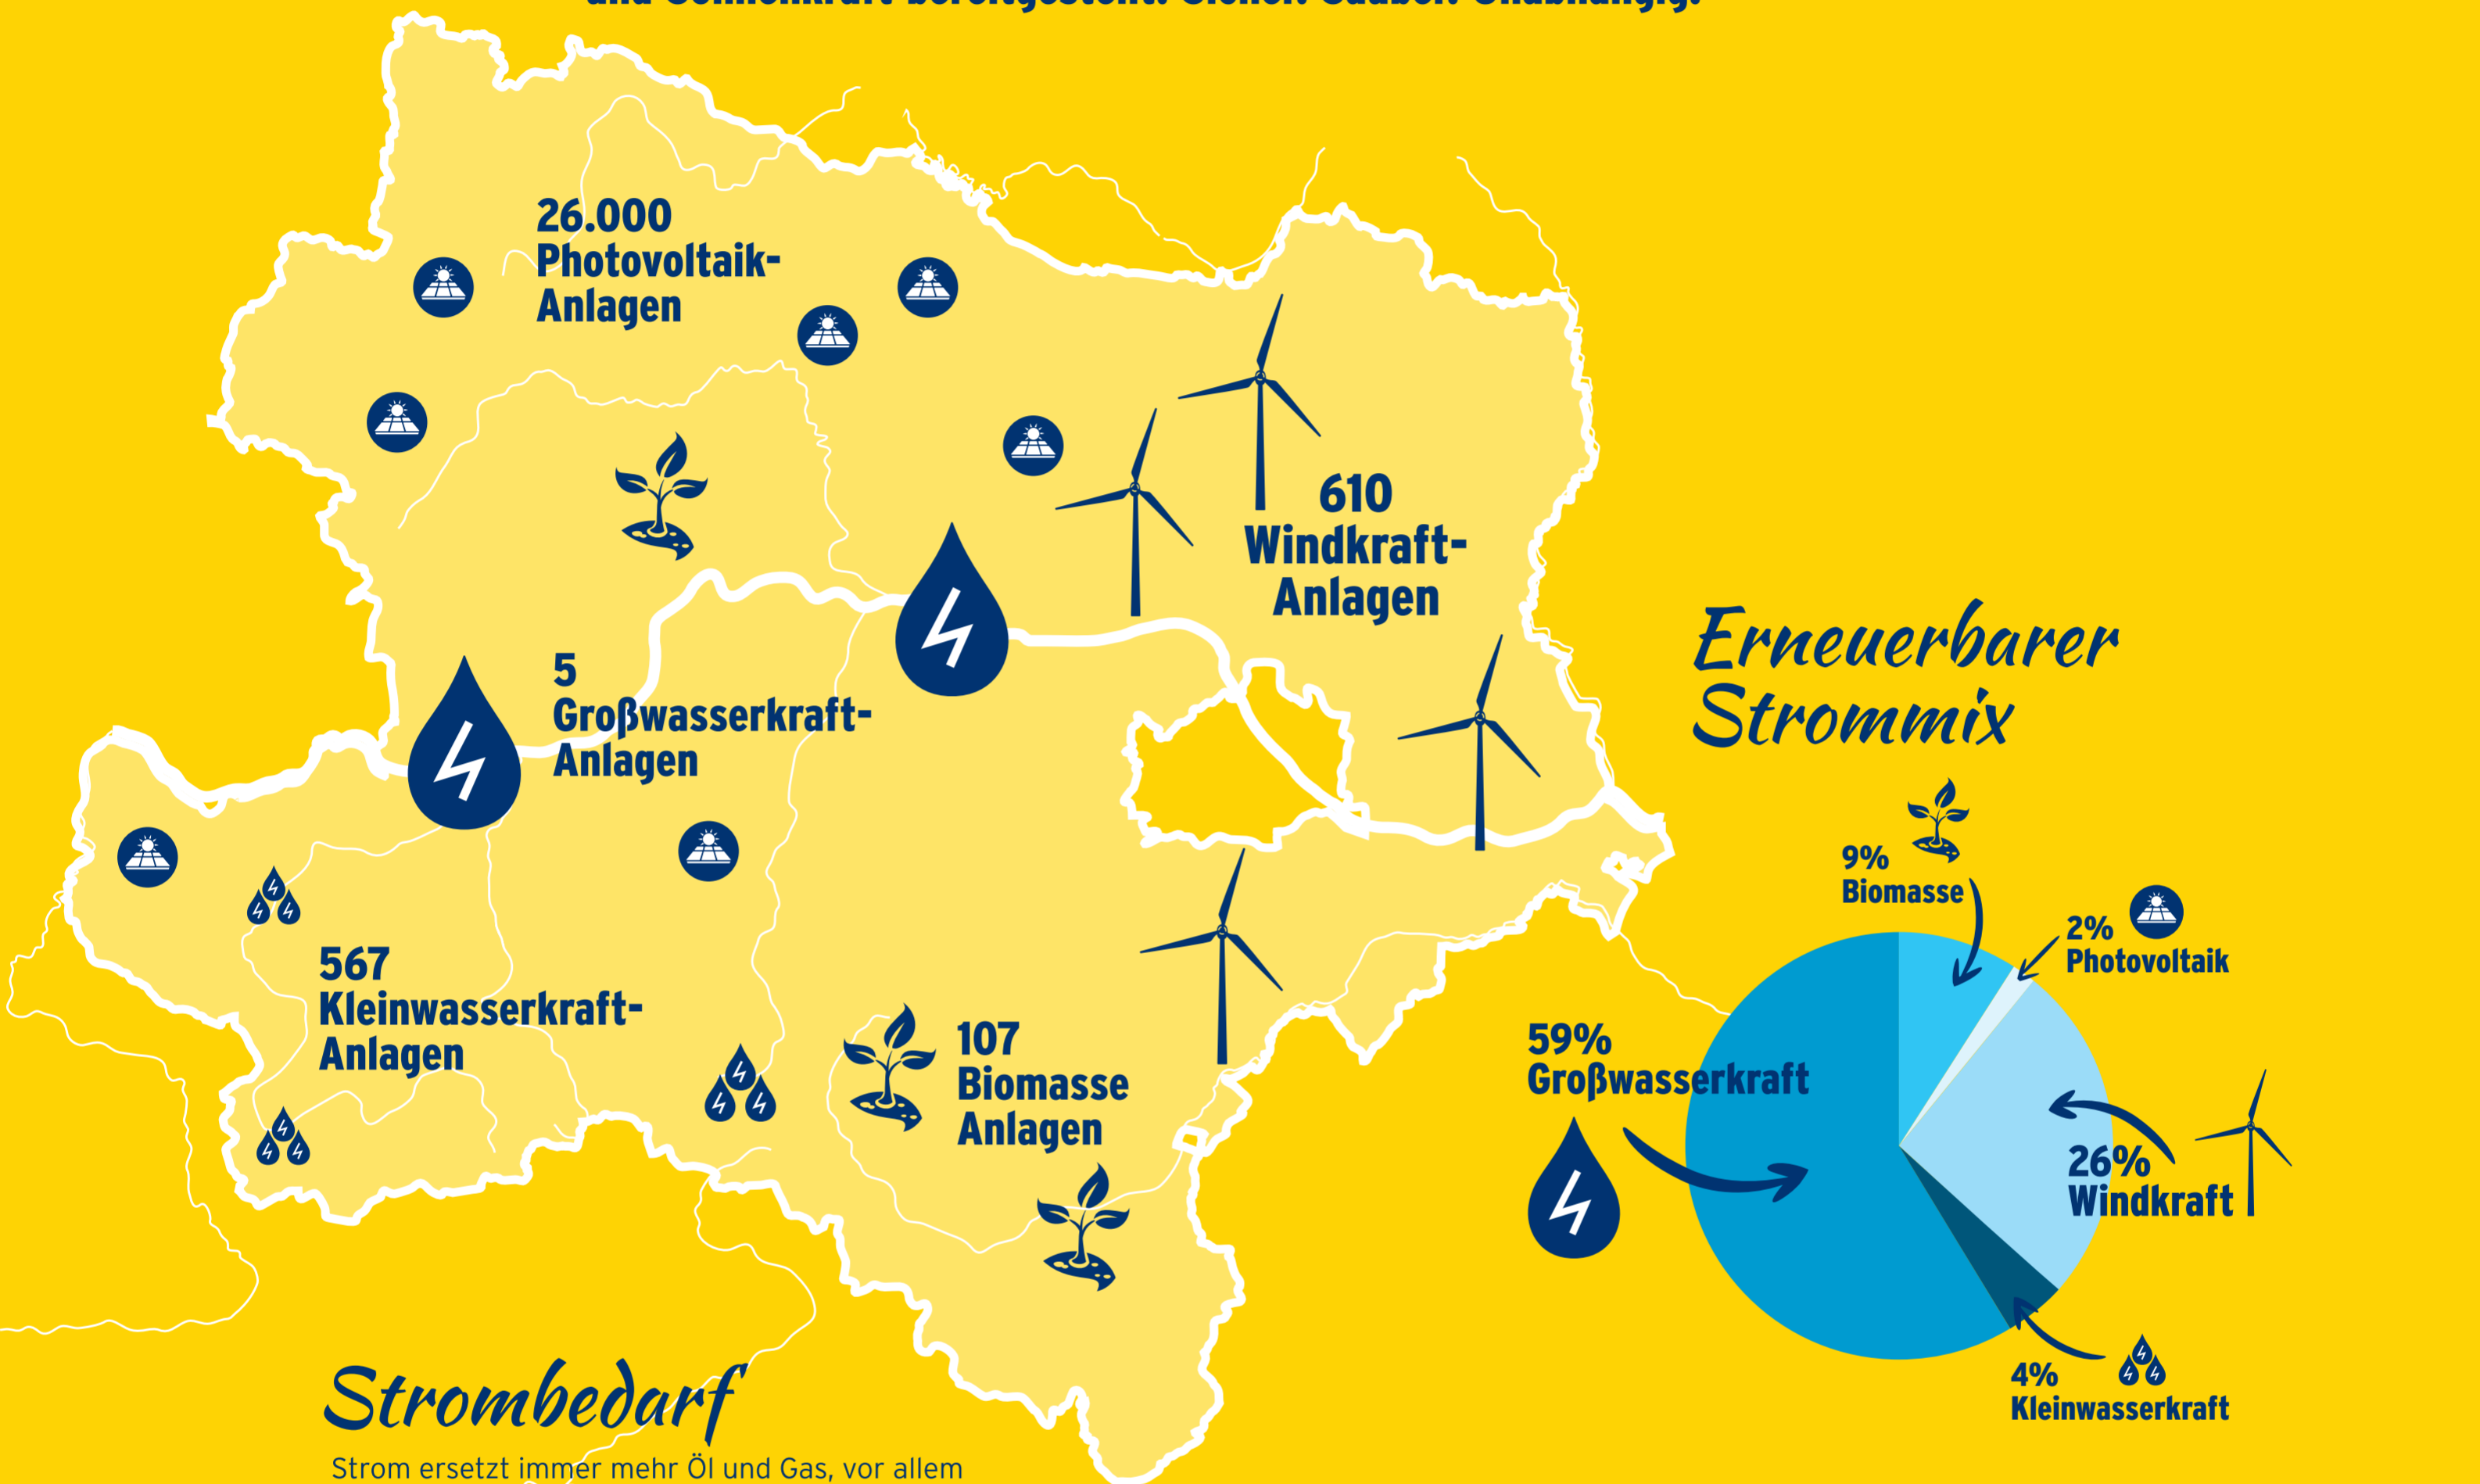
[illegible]

26.000 Photovoltaik-Anlagen

610 Windkraft-Anlagen

5 Großwasserkraft-Anlagen

567 Kleinwasserkraft-Anlagen

107 Biomasse Anlagen

Erneuerbarer Strommix

9% Biomasse

2% Photovoltaik

59% Großwasserkraft

26% Windkraft

4% Kleinwasserkraft

Strombedarf

Strom ersetzt immer mehr Öl und Gas, vor allem